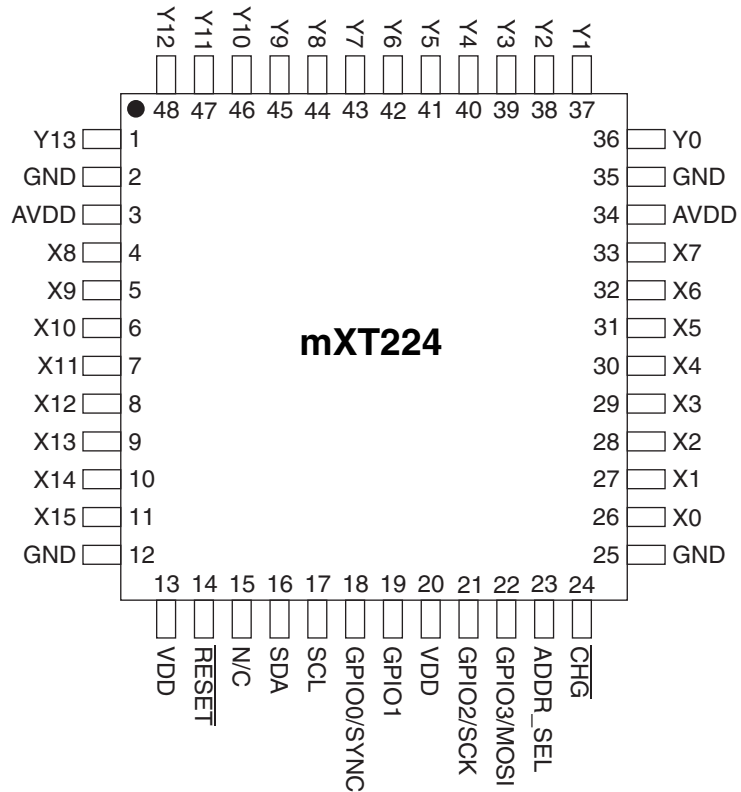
Y12 Y11 Y10 Y9 Y8 Y7 Y6 Y5 Y4 Y3 Y2 Y1

48 47 46 45 44 43 42 41 40 39 38 37

Y13 1
GND 2
AVDD 3
X8 4
X9 5
X10 6
X11 7
X12 8
X13 9
X14 10
X15 11
GND 12

mXT224

36 Y0
35 GND
34 AVDD
33 X7
32 X6
31 X5
30 X4
29 X3
28 X2
27 X1
26 X0
25 GND

13 14 15 16 17 18 19 20 21 22 23 24

VDD $\overline{RESET}$ N/C SDA SCL GPIO0/SYNC GPIO1 VDD GPIO2/SCK GPIO3/MOSI ADDR_SEL $\overline{CHG}$